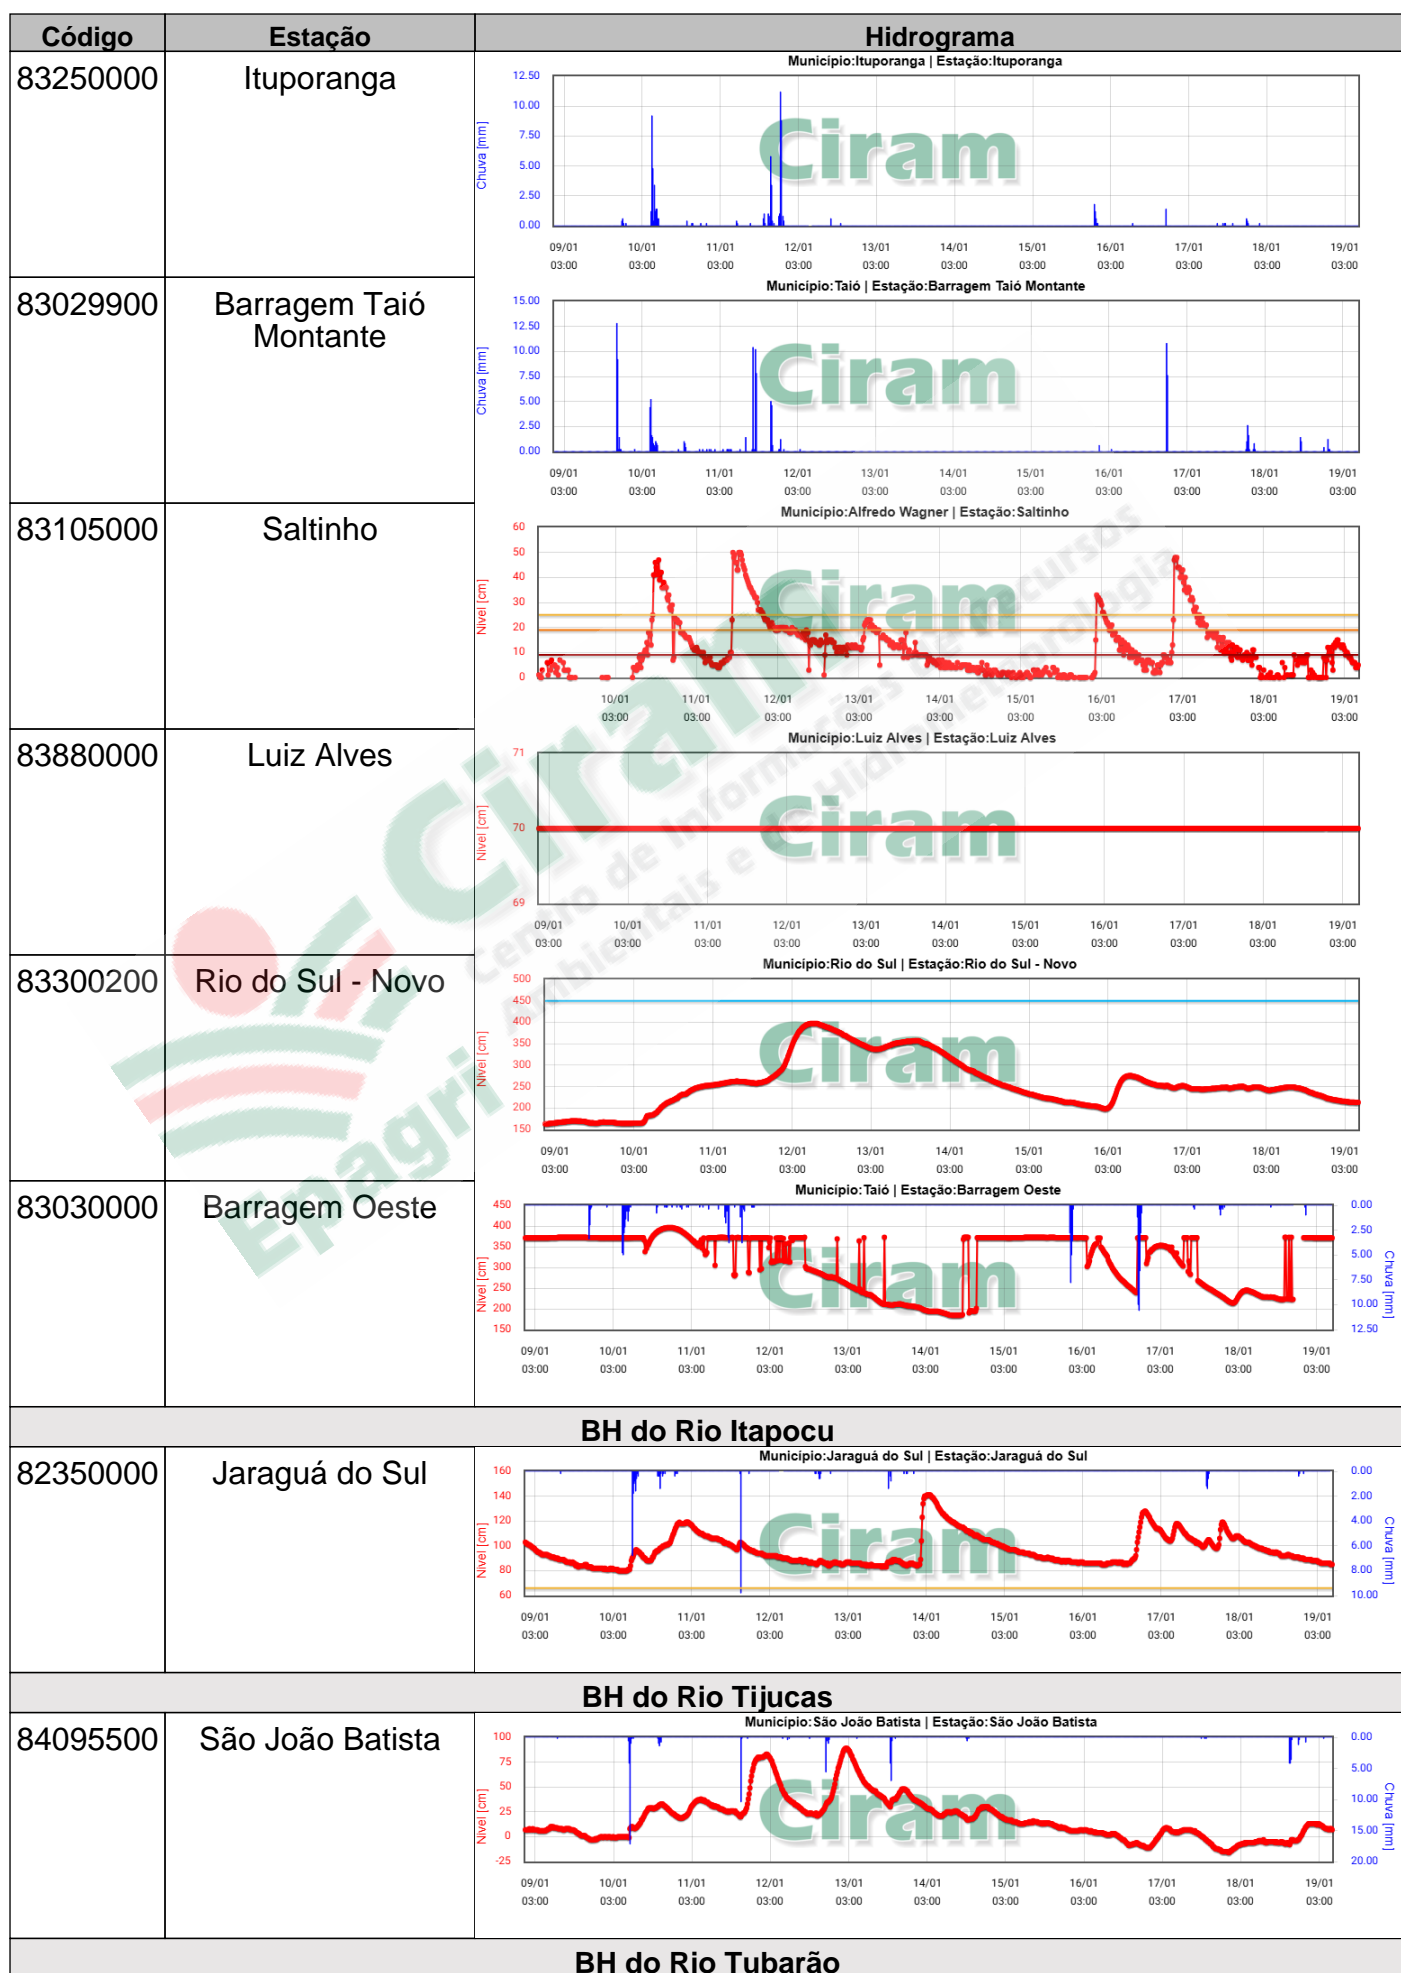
| Código | Estação | Hidrograma |
|---|---|---|
| 83250000 | Ituporanga | Municipio:Ituporanga \| Estação:Ituporanga<br>Chuva [mm]<br>12.50 10.00 7.50 5.00 2.50 0.00<br>09/01 03:00 10/01 03:00 11/01 03:00 12/01 03:00 13/01 03:00 14/01 03:00 15/01 03:00 16/01 03:00 17/01 03:00 18/01 03:00 19/01 03:00<br>Ciram |
| 83029900 | Barragem Taió Montante | Municipio:Taió \| Estação:Barragem Taió Montante<br>Chuva [mm]<br>15.00 12.50 10.00 7.50 5.00 2.50 0.00<br>09/01 03:00 10/01 03:00 11/01 03:00 12/01 03:00 13/01 03:00 14/01 03:00 15/01 03:00 16/01 03:00 17/01 03:00 18/01 03:00 19/01 03:00<br>Ciram |
| 83105000 | Saltinho | Municipio:Alfredo Wagner \| Estação:Saltinho<br>Nível [cm]<br>60 50 40 30 20 10 0<br>10/01 03:00 11/01 03:00 12/01 03:00 13/01 03:00 14/01 03:00 15/01 03:00 16/01 03:00 17/01 03:00 18/01 03:00 19/01 03:00<br>Ciram |
| 83880000 | Luiz Alves | Municipio:Luiz Alves \| Estação:Luiz Alves<br>Nível [cm]<br>71 70 69<br>09/01 03:00 10/01 03:00 11/01 03:00 12/01 03:00 13/01 03:00 14/01 03:00 15/01 03:00 16/01 03:00 17/01 03:00 18/01 03:00 19/01 03:00<br>Ciram |
| 83300200 | Rio do Sul - Novo | Municipio:Rio do Sul \| Estação:Rio do Sul - Novo<br>Nível [cm]<br>500 450 400 350 300 250 200 150<br>09/01 03:00 10/01 03:00 11/01 03:00 12/01 03:00 13/01 03:00 14/01 03:00 15/01 03:00 16/01 03:00 17/01 03:00 18/01 03:00 19/01 03:00<br>Ciram |
| 83030000 | Barragem Oeste | Municipio:Taió \| Estação:Barragem Oeste<br>Nível [cm]<br>450 400 350 300 250 200 150<br>Chuva [mm]<br>0.00 2.50 5.00 7.50 10.00 12.50<br>09/01 03:00 10/01 03:00 11/01 03:00 12/01 03:00 13/01 03:00 14/01 03:00 15/01 03:00 16/01 03:00 17/01 03:00 18/01 03:00 19/01 03:00<br>Ciram |
| BH do Rio Itapocu | | |
| 82350000 | Jaraguá do Sul | Municipio:Jaraguá do Sul \| Estação:Jaraguá do Sul<br>Nível [cm]<br>160 140 120 100 80 60<br>Chuva [mm]<br>0.00 2.00 4.00 6.00 8.00 10.00<br>09/01 03:00 10/01 03:00 11/01 03:00 12/01 03:00 13/01 03:00 14/01 03:00 15/01 03:00 16/01 03:00 17/01 03:00 18/01 03:00 19/01 03:00<br>Ciram |
| BH do Rio Tijucas | | |
| 84095500 | São João Batista | Municipio:São João Batista \| Estação:São João Batista<br>Nível [cm]<br>100 75 50 25 0 -25<br>Chuva [mm]<br>0.00 5.00 10.00 15.00 20.00<br>09/01 03:00 10/01 03:00 11/01 03:00 12/01 03:00 13/01 03:00 14/01 03:00 15/01 03:00 16/01 03:00 17/01 03:00 18/01 03:00 19/01 03:00<br>Ciram |
| BH do Rio Tubarão | | |

Ciram Centro de Informações de Recursos Ambientais e de Hidrometeorologia
Epagri